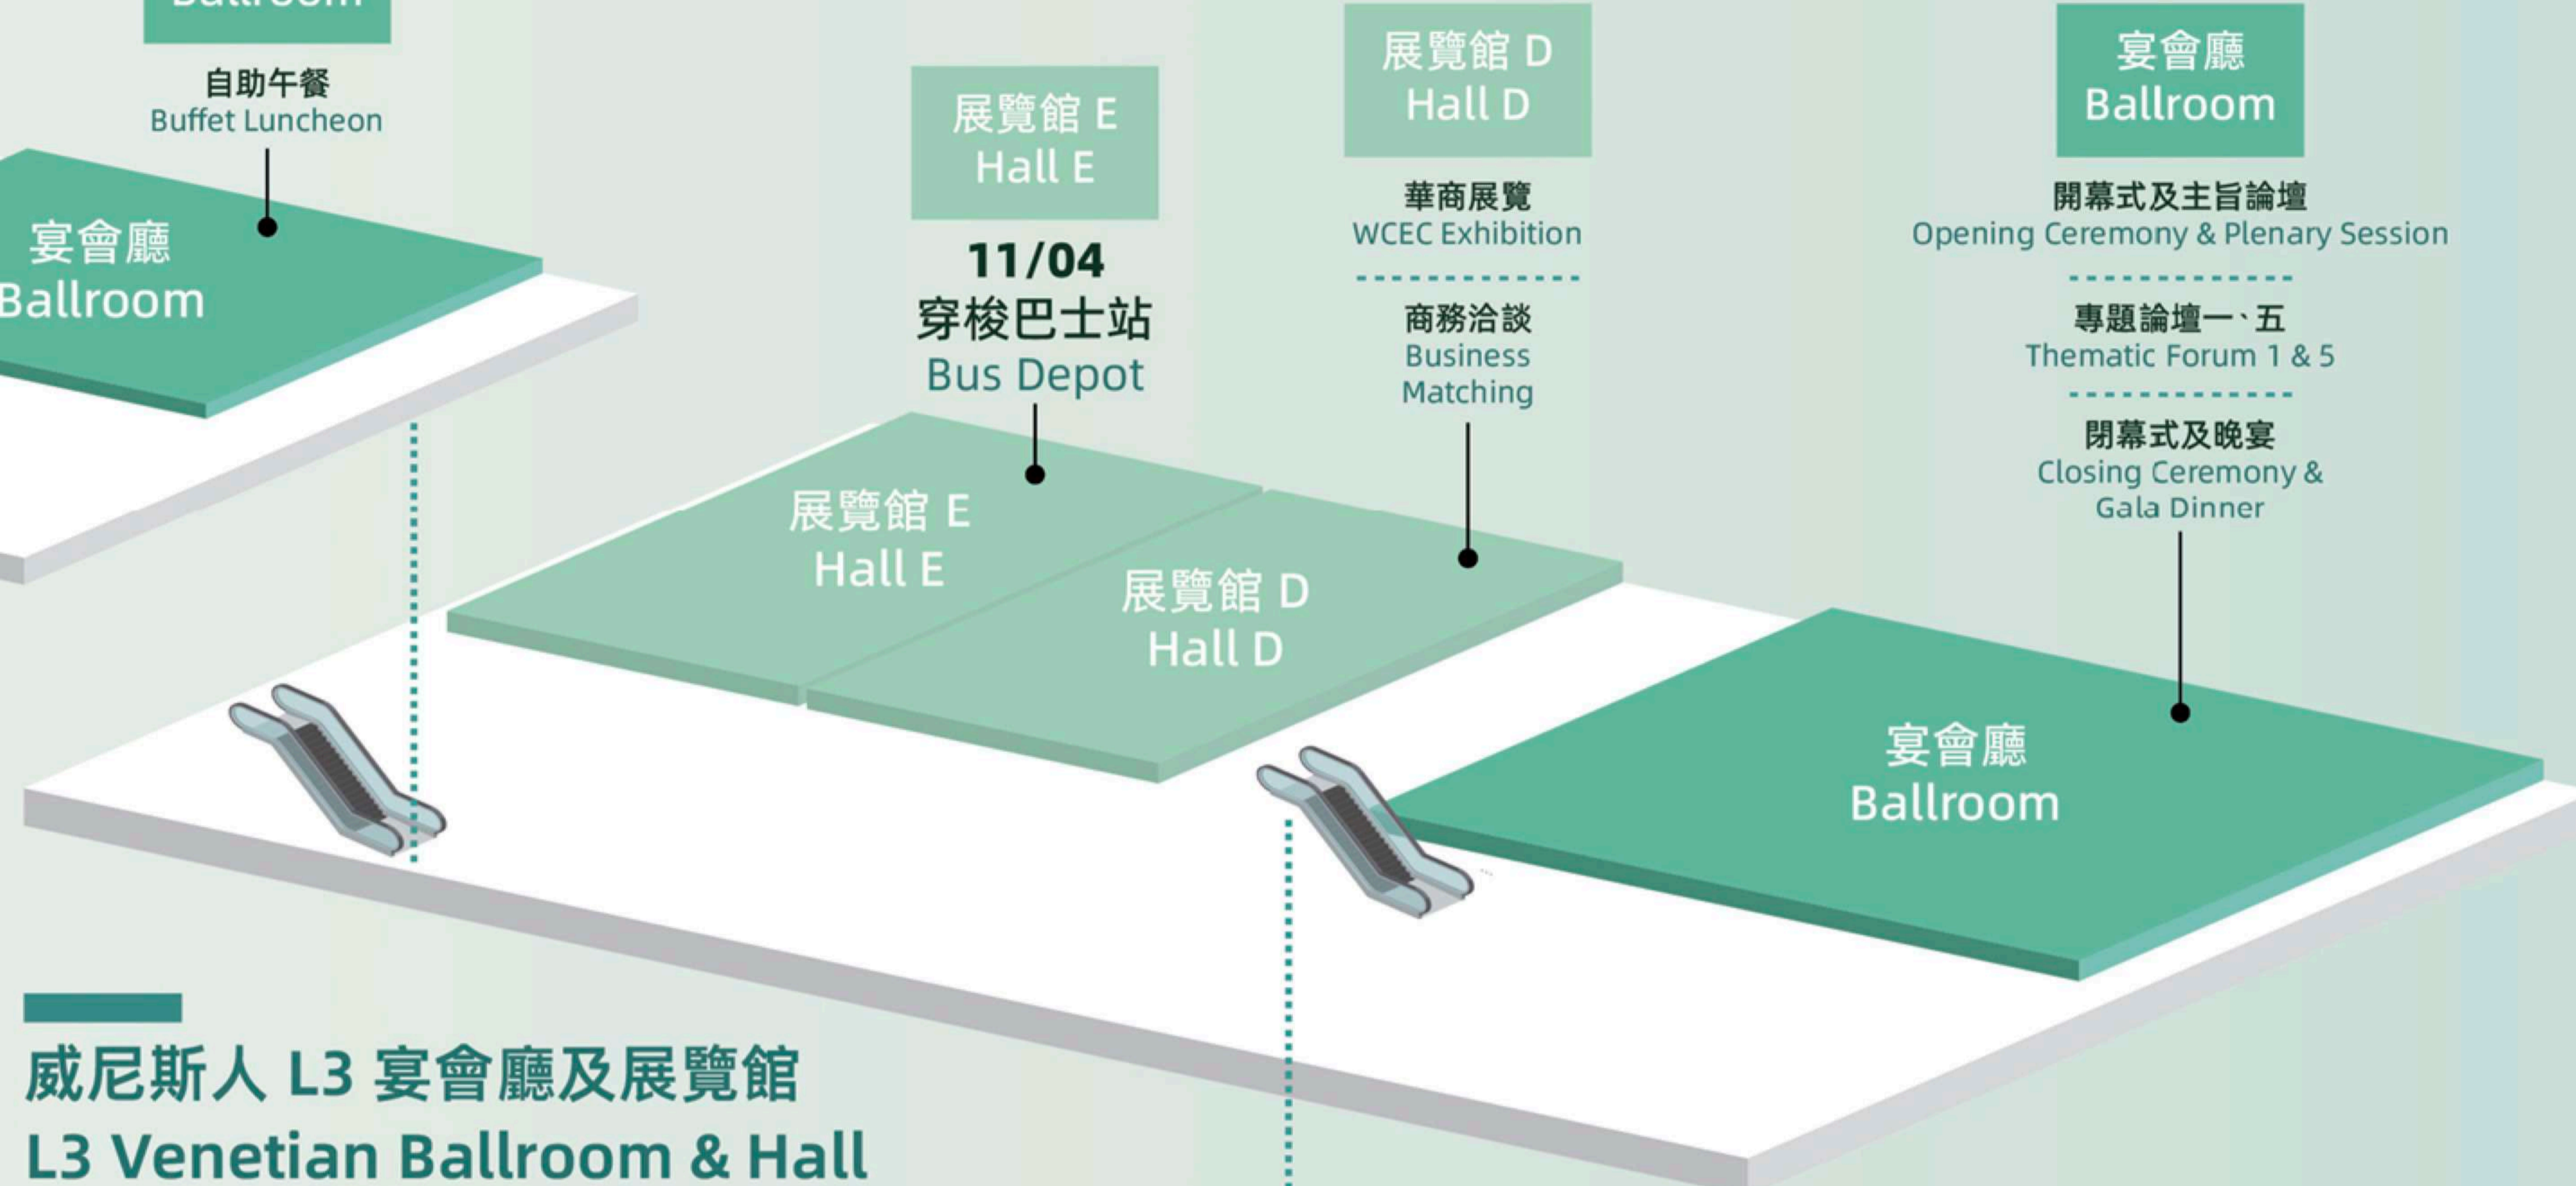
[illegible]

自助午餐
Buffet Luncheon

宴會廳
Ballroom

展覽館 E
Hall E

11/04
穿梭巴士站
Bus Depot

展覽館 E
Hall E

展覽館 D
Hall D

展覽館 D
Hall D

華商展覽
WCEC Exhibition

商務洽談
Business Matching

宴會廳
Ballroom

開幕式及主旨論壇
Opening Ceremony & Plenary Session

專題論壇一、五
Thematic Forum 1 & 5

閉幕式及晚宴
Closing Ceremony & Gala Dinner

宴會廳
Ballroom

威尼斯人 L3 宴會廳及展覽館
L3 Venetian Ballroom & Hall